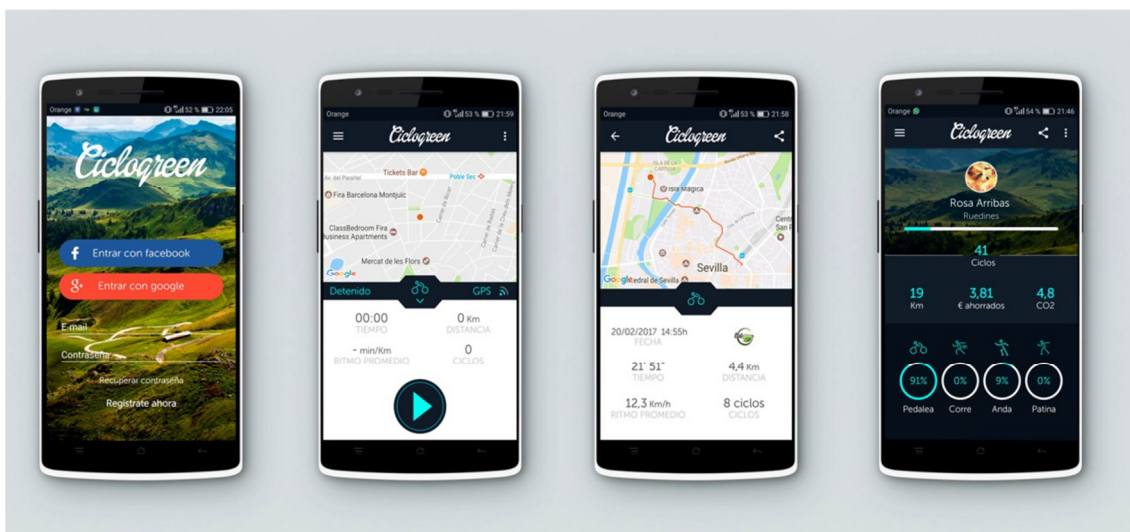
Orange 52 % 22:05

Ciclogreen

Entrar con facebook

Entrar con google

E-mail

Contraseña

Recuperar contraseña

Registrate ahora

Orange 53 % 21:59

Ciclogreen

Tickets Bar

Poble Sec

Av. del Paral·lel

Fira Barcelona Montjuïc

ClassBedroom Fira Business Apartments

Mercat de les Flors

Google

Detenido

GPS

00:00
TIEMPO

0 Km
DISTANCIA

- min/Km
RITMO PROMEDIO

0
CICLOS

Orange 53 % 21:58

Ciclogreen

Isla Mágica

Sevilla

Google

Catedral de Sevilla

20/02/2017 14:55h
FECHA

21' 51"
TIEMPO

4,4 Km
DISTANCIA

12,3 Km/h
RITMO PROMEDIO

8 ciclos
CICLOS

Orange 54 % 21:46

Ciclogreen

Rosa Arribas

Ruedines

41
Ciclos

19
Km

3,81
€ ahorrados

4,8
CO2

91%
Pedalea

0%
Corre

9%
Anda

0%
Patina